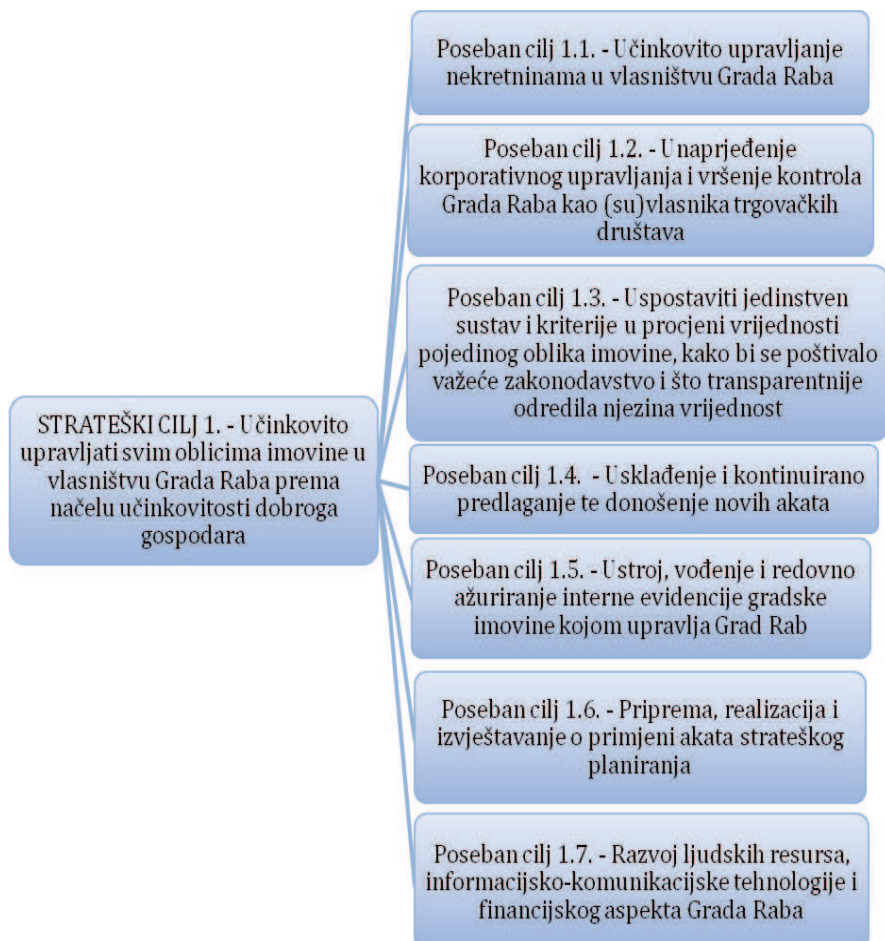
STRATEŠKI CILJ 1. - Učinkovito upravljati svim oblicima imovine u vlasništvu Grada Raba prema načelu učinkovitosti dobroga gospodara

Poseban cilj 1.1. - Učinkovito upravljanje nekretninama u vlasništvu Grada Raba

Poseban cilj 1.2. - Unaprjeđenje korporativnog upravljanja i vršenje kontrola Grada Raba kao (su)vlasnika trgovačkih društava

Poseban cilj 1.3. - Uspostaviti jedinstven sustav i kriterije u procjeni vrijednosti pojedinog oblika imovine, kako bi se poštivalo važeće zakonodavstvo i što transparentnije odredila njezina vrijednost

Poseban cilj 1.4. - Usklađenje i kontinuirano predlaganje te donošenje novih akata

Poseban cilj 1.5. - Ustroj, vođenje i redovno ažuriranje interne evidencije gradske imovine kojom upravlja Grad Rab

Poseban cilj 1.6. - Priprema, realizacija i izvještavanje o primjeni akata strateškog planiranja

Poseban cilj 1.7. - Razvoj ljudskih resursa, informacijsko-komunikacijske tehnologije i financijskog aspekta Grada Raba